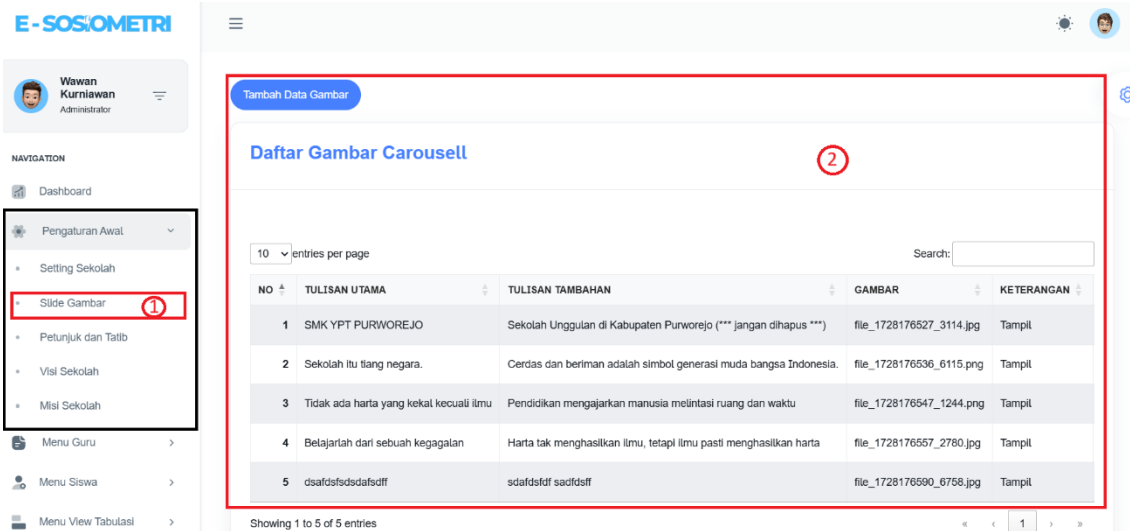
E-SOSIOMETRI

Wawan Kurniawan
Administrator

NAVIGATION

Dashboard

Pengaturan Awal

Setting Sekolah

Slide Gambar

1

Petunjuk dan Tatib

Visi Sekolah

Misi Sekolah

Menu Guru

Menu Siswa

Menu View Tabulasi

Tambah Data Gambar

Daftar Gambar Carousell

2

10 entries per page

Search:

| NO | TULISAN UTAMA | TULISAN TAMBAHAN | GAMBAR | KETERANGAN |
|---|---|---|---|---|
| 1 | SMK YPT PURWOREJO | Sekolah Unggulan di Kabupaten Purworejo (*** jangan dihapus ***) | file_1728176527_3114.jpg | Tampil |
| 2 | Sekolah itu tiang negara. | Cerdas dan beriman adalah simbol generasi muda bangsa Indonesia. | file_1728176536_6115.png | Tampil |
| 3 | Tidak ada harta yang kekal kecuali ilmu | Pendidikan mengajarkan manusia melintasi ruang dan waktu | file_1728176547_1244.png | Tampil |
| 4 | Belajarlah dari sebuah kegagalan | Harta tak menghasilkan ilmu, tetapi ilmu pasti menghasilkan harta | file_1728176557_2780.jpg | Tampil |
| 5 | dsafdsfsdsdafsdff | sdafdsfdf sadfdsff | file_1728176590_6758.jpg | Tampil |

Showing 1 to 5 of 5 entries

« ‹ 1 › »